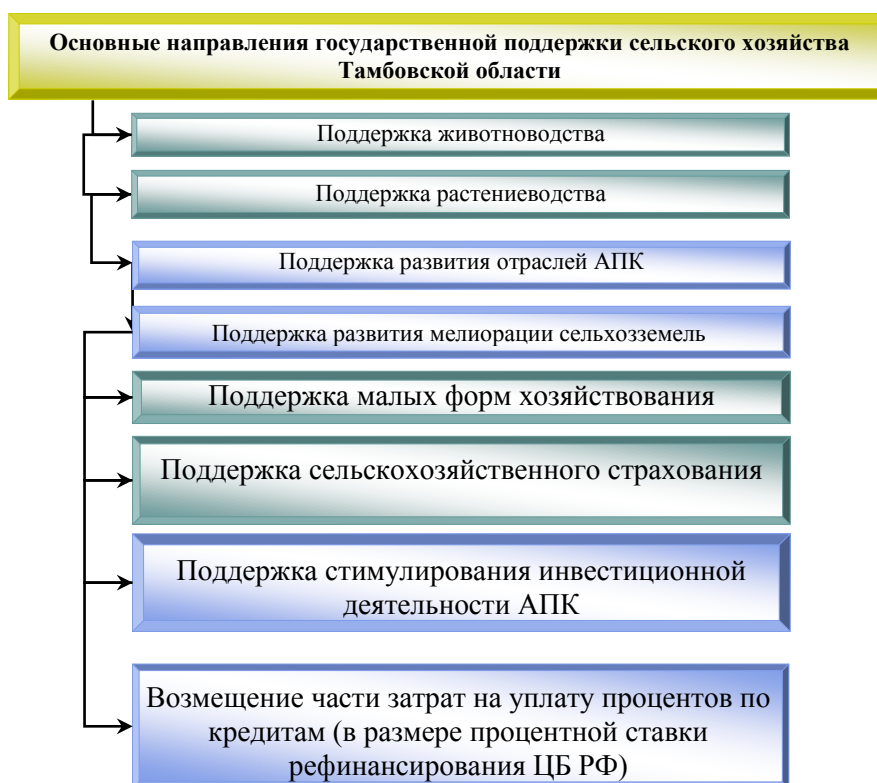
Основные направления государственной поддержки сельского хозяйства Тамбовской области

Поддержка животноводства

Поддержка растениеводства

Поддержка развития отраслей АПК

Поддержка развития мелиорации сельхозземель

Поддержка малых форм хозяйствования

Поддержка сельскохозяйственного страхования

Поддержка стимулирования инвестиционной деятельности АПК

Возмещение части затрат на уплату процентов по кредитам (в размере процентной ставки рефинансирования ЦБ РФ)